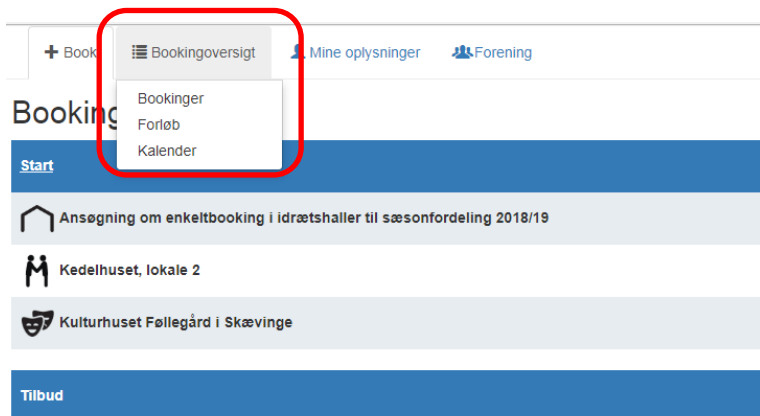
+ Book Bookingoversigt Mine oplysninger Forening

Bookinger
Forløb
Kalender

Booking

Start

Ansøgning om enkeltbooking i idrætshaller til sæsonfordeling 2018/19

Kedelhuset, lokale 2

Kulturhuset Føllegård i Skævinge

Tilbud